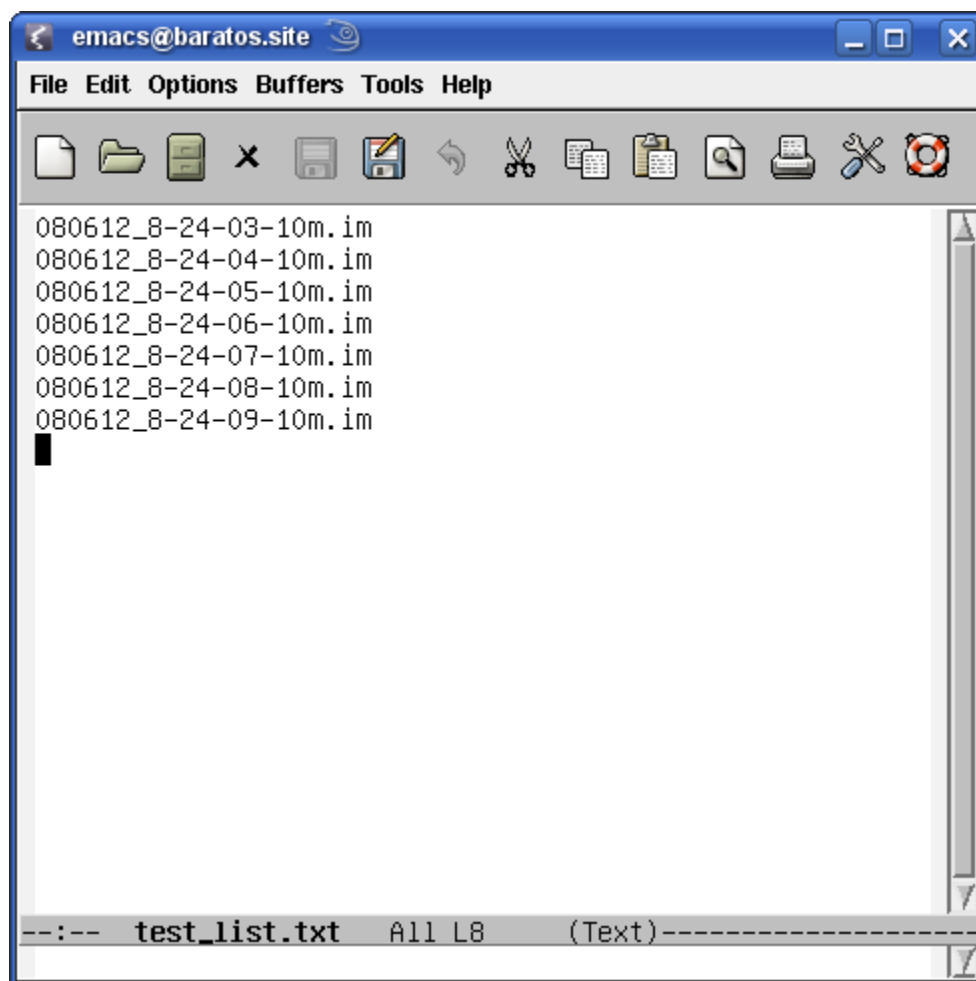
emacs@baratos.site

File Edit Options Buffers Tools Help

080612_8-24-03-10m.im
080612_8-24-04-10m.im
080612_8-24-05-10m.im
080612_8-24-06-10m.im
080612_8-24-07-10m.im
080612_8-24-08-10m.im
080612_8-24-09-10m.im

--:-- test_list.txt All L8 (Text)-------------------